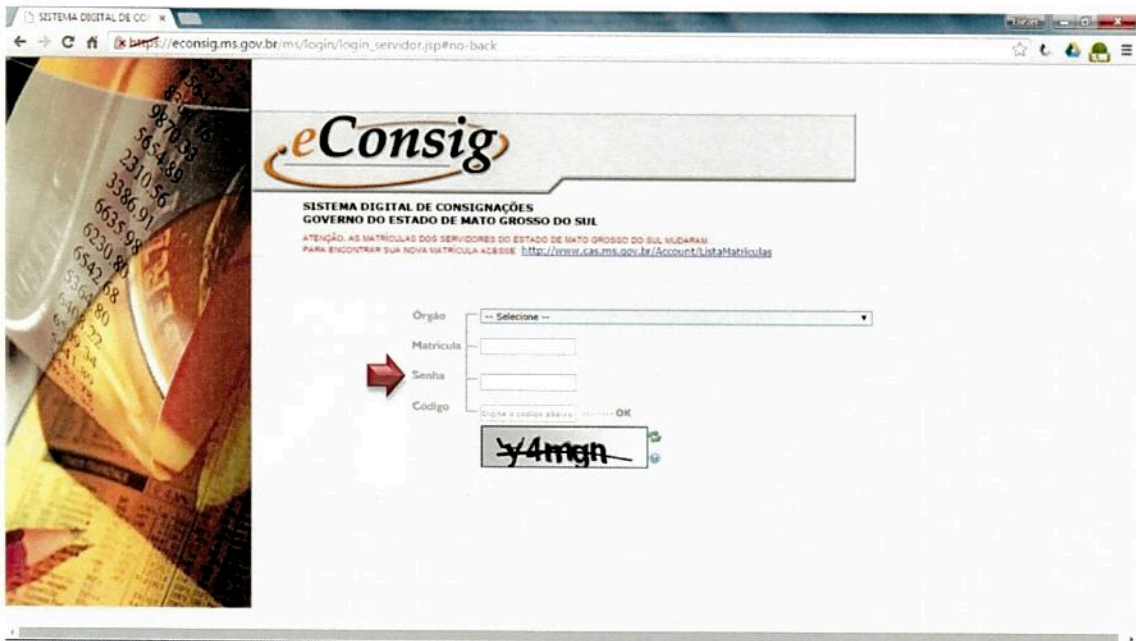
SISTEMA DIGITAL DE CO ×

https://econsig.ms.gov.br/ms/login/login_servidor.jsp#no-back

9870,98
565489
2310,56
3386,91
6635,98
6230,80
6542,68

eConsig

SISTEMA DIGITAL DE CONSIGNAÇÕES
GOVERNO DO ESTADO DE MATO GROSSO DO SUL

ATENÇÃO, AS MATRÍCULAS DOS SERVIDORES DO ESTADO DE MATO GROSSO DO SUL MUDARAM.
PARA ENCONTRAR SUA NOVA MATRÍCULA ACESSE http://www.cas.ms.gov.br/Account/ListaMatriculas

Órgão -- Selecione --
Matrícula
Senha
Código Digite o código abaixo OK

y4mgn